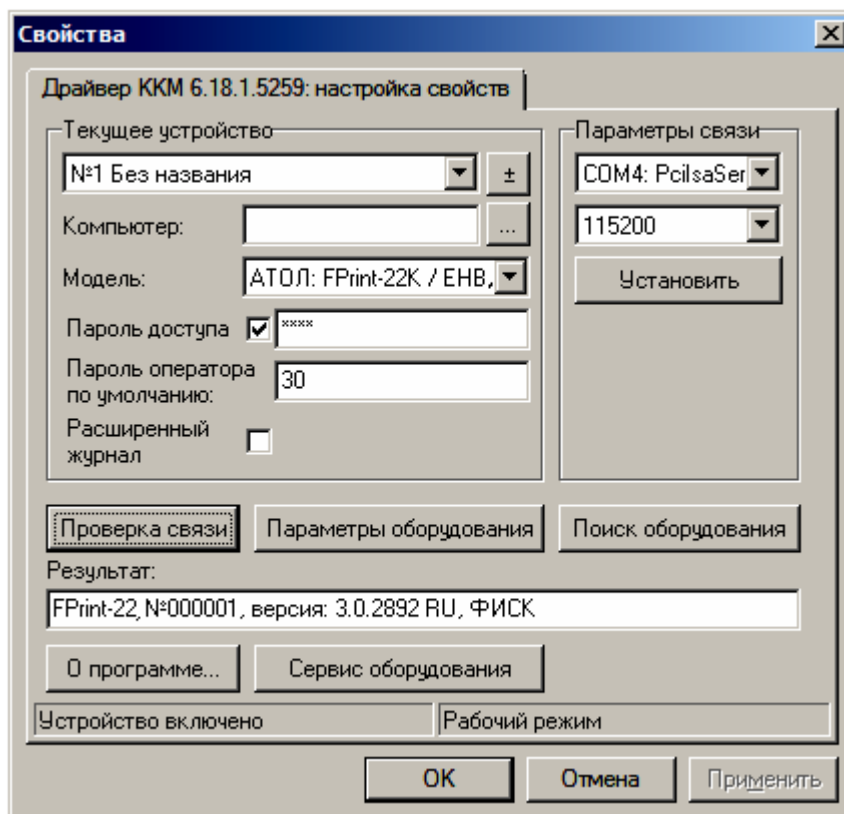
Свойства

Драйвер ККМ 6.18.1.5259: настройка свойств

Текущее устройство

№1 Без названия

±

Компьютер:

...

Модель:

АТОЛ: FPrint-22K / ЕНВ,

Пароль доступа

****

Пароль оператора по умолчанию:

30

Расширенный журнал

Параметры связи

COM4: PcilsaSer

115200

Установить

Проверка связи

Параметры оборудования

Поиск оборудования

Результат:

FPrint-22, №000001, версия: 3.0.2892 RU, ФИСК

О программе...

Сервис оборудования

Устройство включено

Рабочий режим

OK

Отмена

Применить